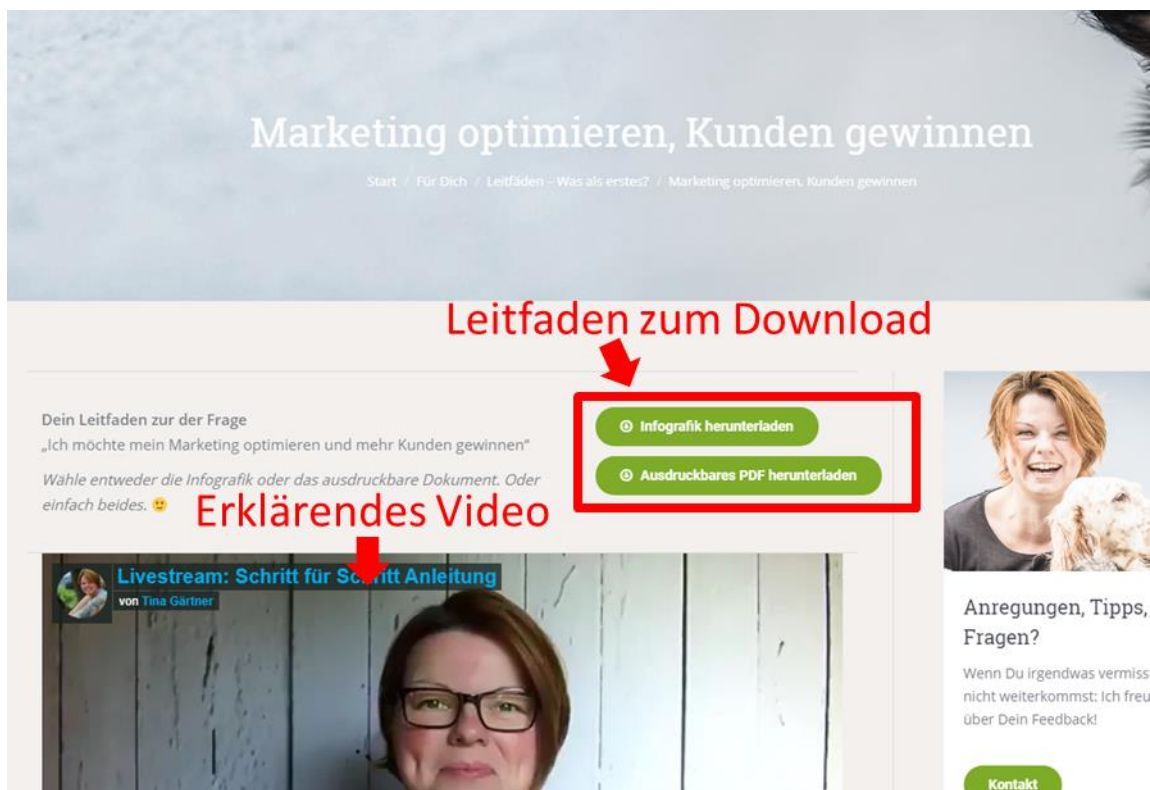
Marketing optimieren, Kunden gewinnen

Start / Für Dich / Leitfäden – Was als erstes? / Marketing optimieren, Kunden gewinnen

Leitfaden zum Download

Dein Leitfaden zur der Frage
„Ich möchte mein Marketing optimieren und mehr Kunden gewinnen“

Wähle entweder die Infografik oder das ausdruckbare Dokument. Oder einfach beides. 🙂

Infografik herunterladen

Ausdruckbares PDF herunterladen

Erklärendes Video

Livestream: Schritt für Sc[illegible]tt Anleitung
von Tina Gärtner

Anregungen, Tipps, Fragen?

Wenn Du irgendwas vermiss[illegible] nicht weiterkommst: Ich freu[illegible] über Dein Feedback!

Kontakt